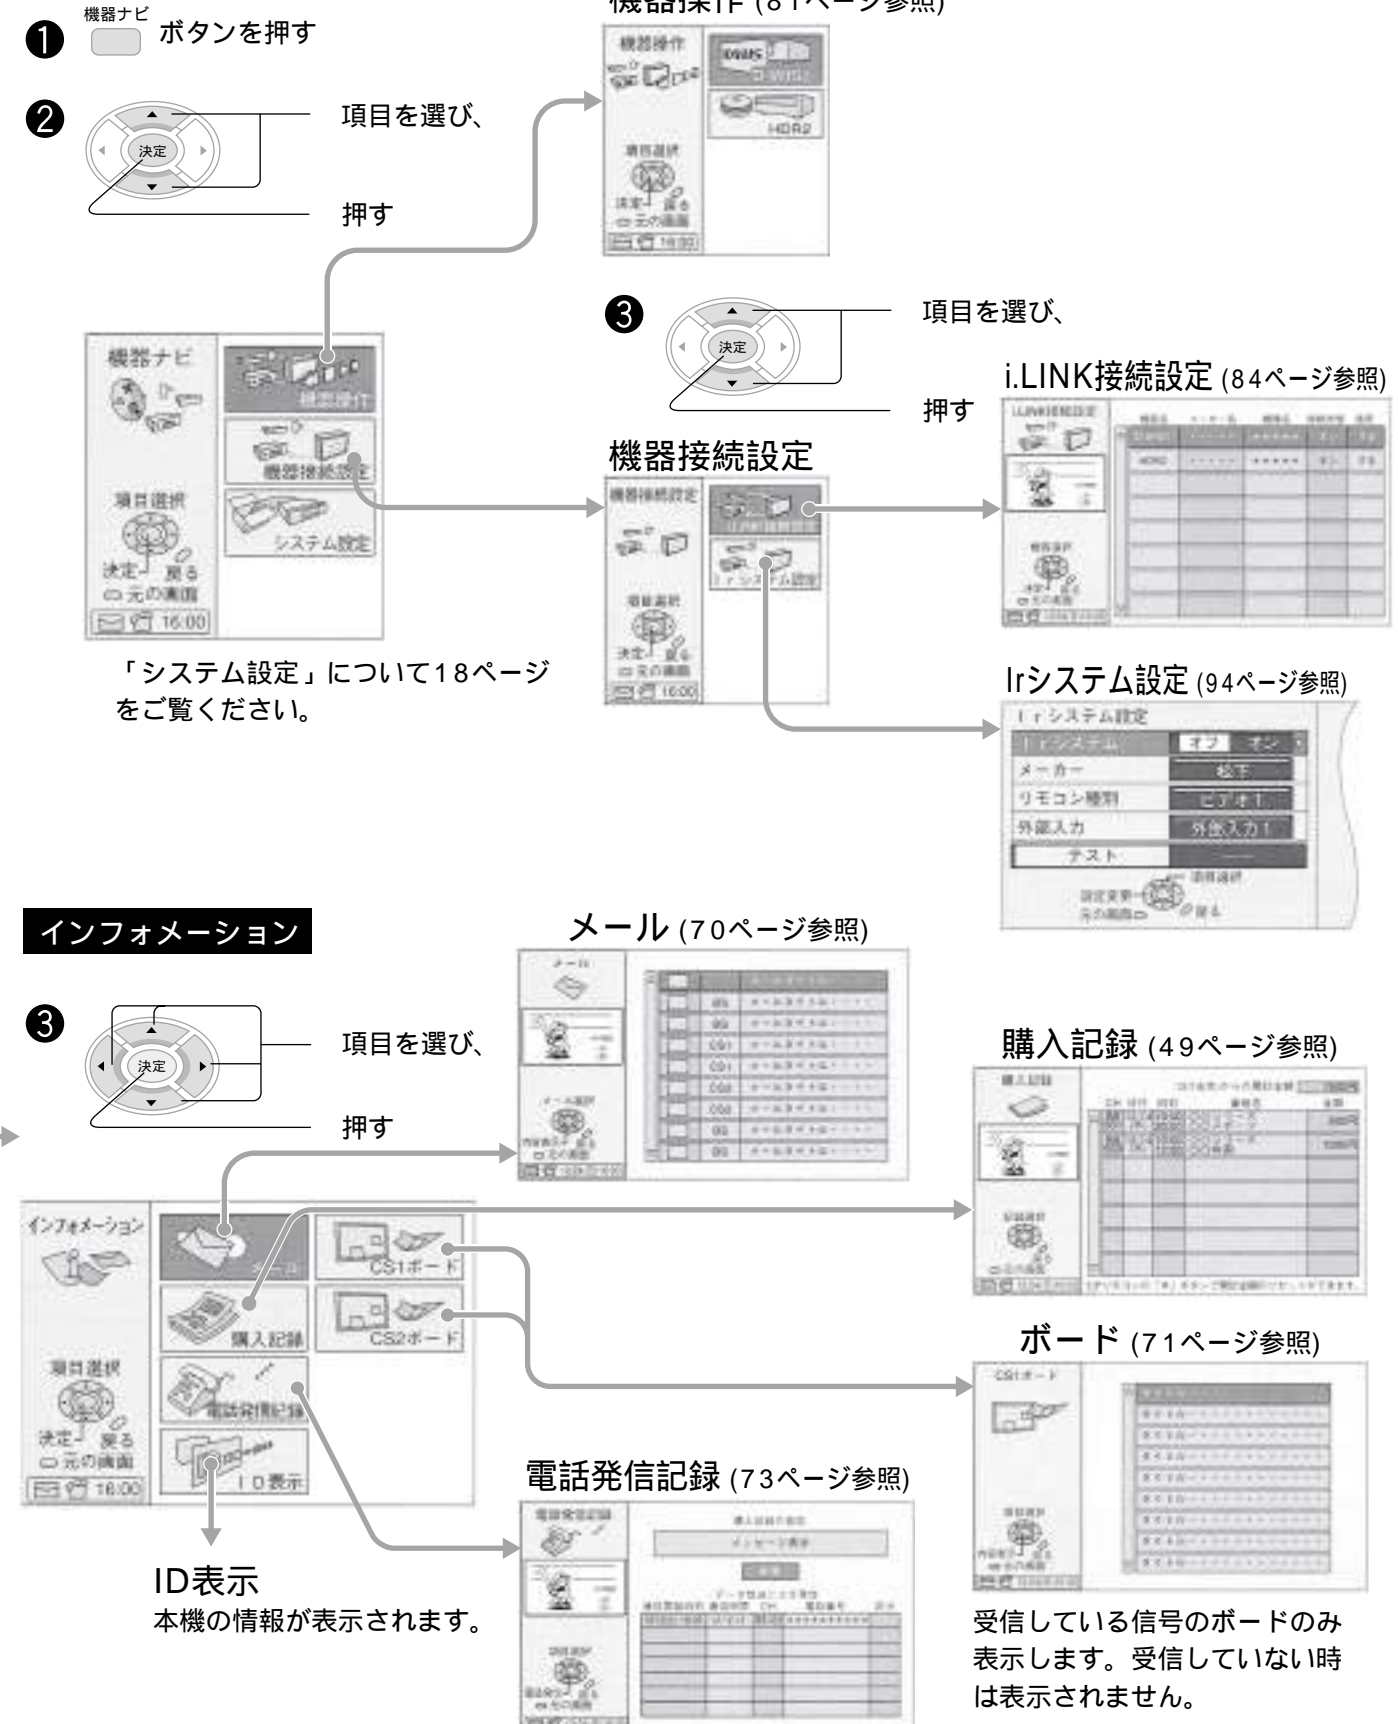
❶ 機器ナビ ボタンを押す

❷ 決定 項目を選び、押す

機器操作 (8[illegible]ページ参照)

機器操作

HDR2

項目選択

決定 戻る

元の画面

16:00

❸ 決定 項目を選び、押す

機器ナビ

機器操作

機器接続設定

項目選択

システム設定

決定 戻る

元の画面

16:00

「システム設定」について18ページをご覧ください。

機器接続設定

機器接続設定

Irシステム設定

i.LINK接続設定 (84ページ参照)

Irシステム設定 (94ページ参照)

Irシステム設定

Irシステム オフ オン

メーカー 松下

リモコン種別 ビデオ1

外部入力 外部入力1

テスト

設定変更 項目選択

元の画面 戻る

インフォメーション

❸ 決定 項目を選び、押す

メール (70ページ参照)

メール

購入記録 (49ページ参照)

購入記録

インフォメーション

メール

CS1ボード

購入記録

CS2ボード

電話発信記録

ID表示

項目選択

決定 戻る

元の画面

16:00

ボード (71ページ参照)

CS1ボード

電話発信記録 (73ページ参照)

電話発信記録

メッセージ表示

ID表示
本機の情報が表示されます。

受信している信号のボードのみ表示します。受信していない時は表示されません。